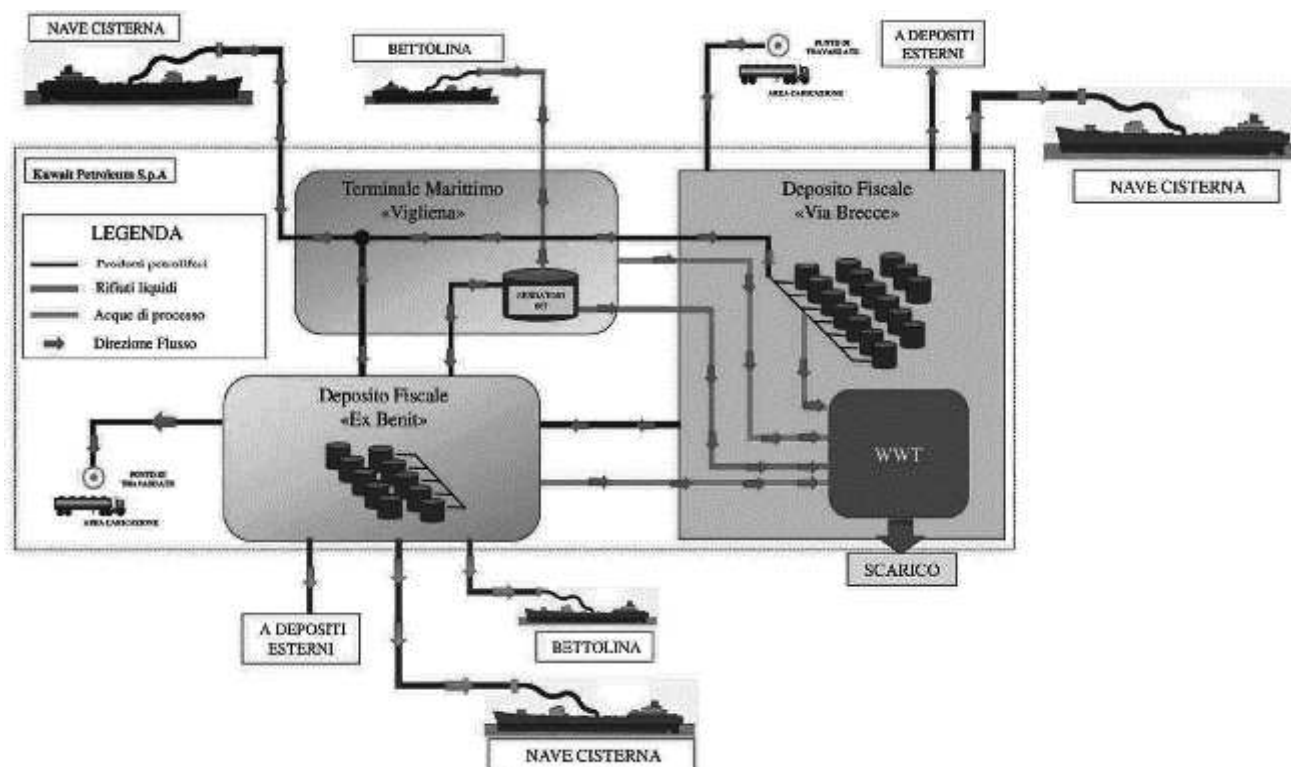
NAVE CISTERNA

BETTOLINA

PUNTE DI TRAVASAMENTO
AREA CARICAZIONE

A DEPOSITI ESTERNI

NAVE CISTERNA

Kuwait Petroleum S.p.A

Terminale Marittimo «Vigliena»

Deposito Fiscale «Via Brecce»

LEGENDA
Prodotti petroliferi
Rifiuti liquidi
Acque di processo
Direzione Flusso

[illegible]

Deposito Fiscale «Ex Benit»

PUNTE DI TRAVASAMENTO
AREA CARICAZIONE

WWT

SCARICO

A DEPOSITI ESTERNI

BETTOLINA

NAVE CISTERNA